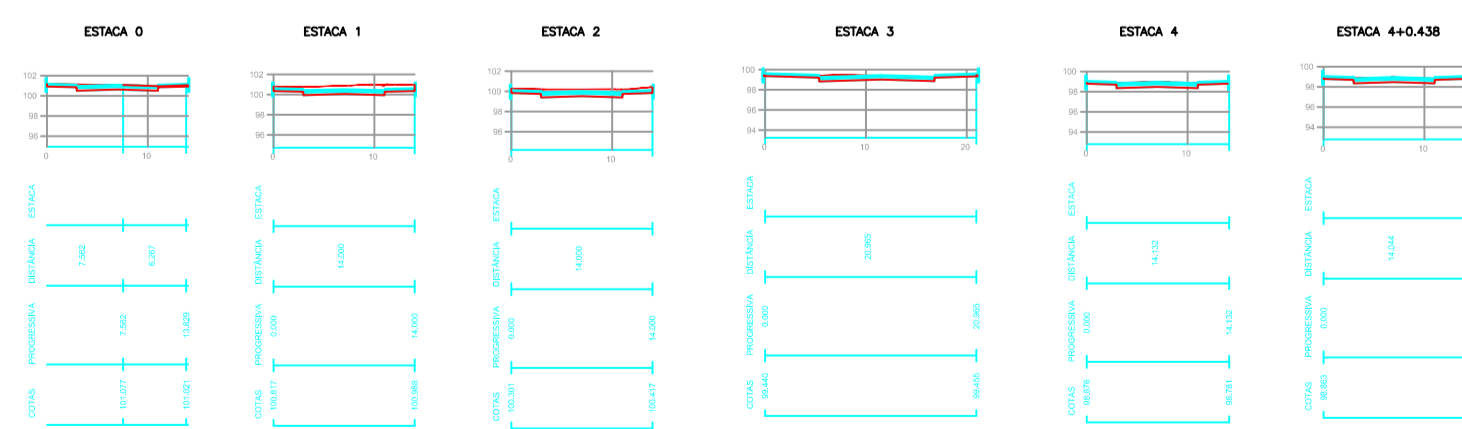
ESTACA 0

102
100
98
96
0
10

ESTACA
DISTÂNCIA
7.562
6.267
PROGRESSIVA
7.562
13.829
COTAS
101.077
101.021

ESTACA 1

102
100
98
96
0
10

ESTACA
DISTÂNCIA
14.000
PROGRESSIVA
0.000
14.000
COTAS
100.817
100.968

ESTACA 2

102
100
98
96
0
10

ESTACA
DISTÂNCIA
14.000
PROGRESSIVA
0.000
14.000
COTAS
100.391
100.417

ESTACA 3

100
98
96
94
0
10
20

ESTACA
DISTÂNCIA
20.965
PROGRESSIVA
0.000
20.965
COTAS
99.440
99.456

ESTACA 4

100
98
96
94
0
10

ESTACA
DISTÂNCIA
14.132
PROGRESSIVA
0.000
14.132
COTAS
98.878
98.781

ESTACA 4+0.438

100
98
96
94
0
10

ESTACA
DISTÂNCIA
14.044
PROGRESSIVA
0.000
COTAS
98.863